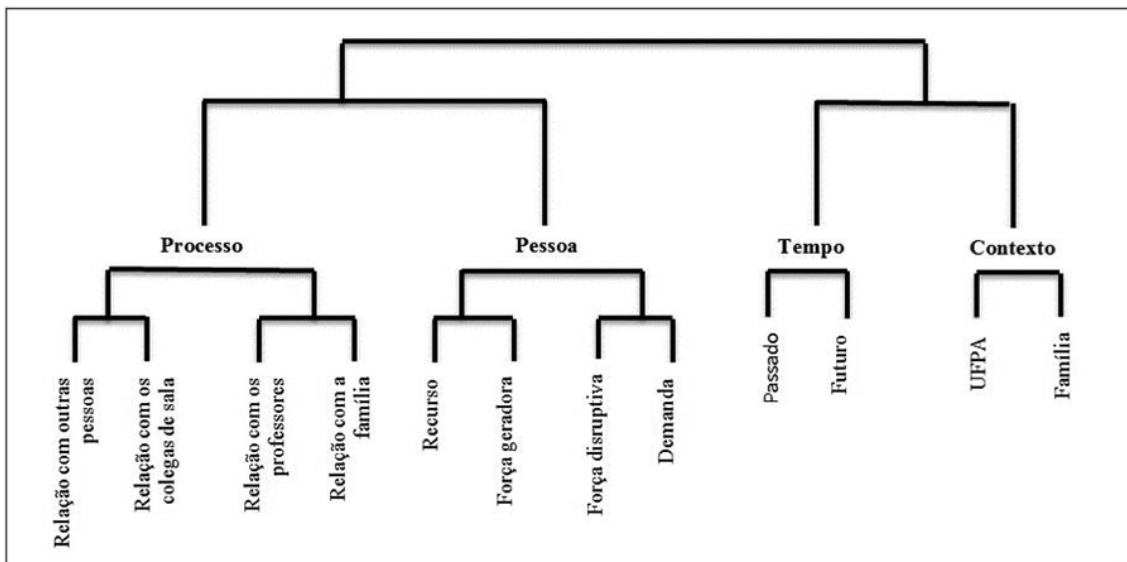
Processo

Pessoa

Tempo

Contexto

Relação com outras pessoas

Relação com os colegas de sala

Relação com os professores

Relação com a família

Recurso

Força geradora

Força disruptiva

Demanda

Passado

Futuro

UFPA

Família